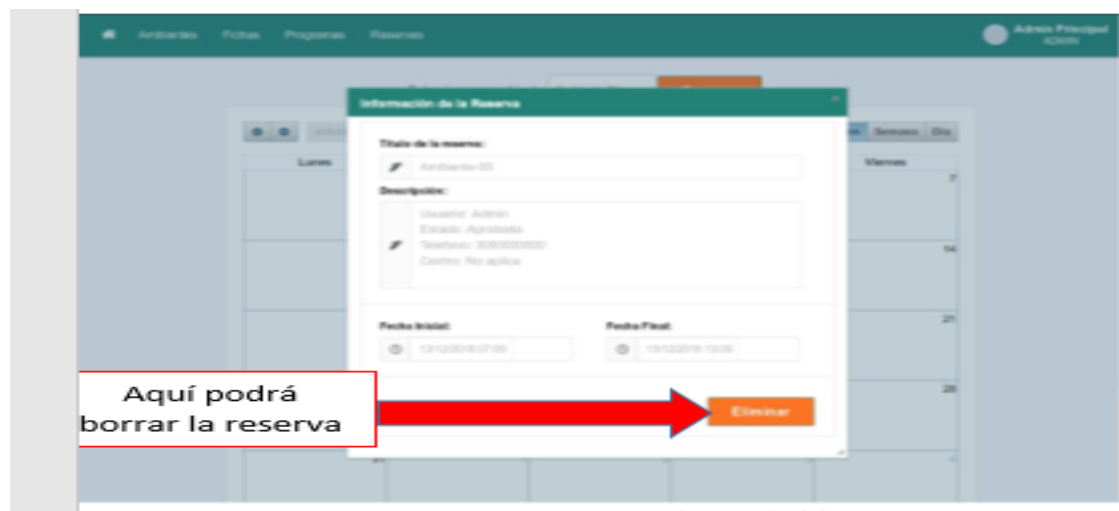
Ambientes Fichas Programas Reservas

Admin Principal
ADMIN

Información de la Reserva

×

Semana Día

Lunes

Viernes

7

14

21

28

Título de la reserva:

Ambiente-05

Descripción:

Usuario: Admin
Estado: Aprobada
Telefono: 3000000000
Centro: No aplica

Fecha Inicial:

13/12/2018 07:00

Fecha Final:

13/12/2018 13:00

Aquí podrá borrar la reserva

Eliminar